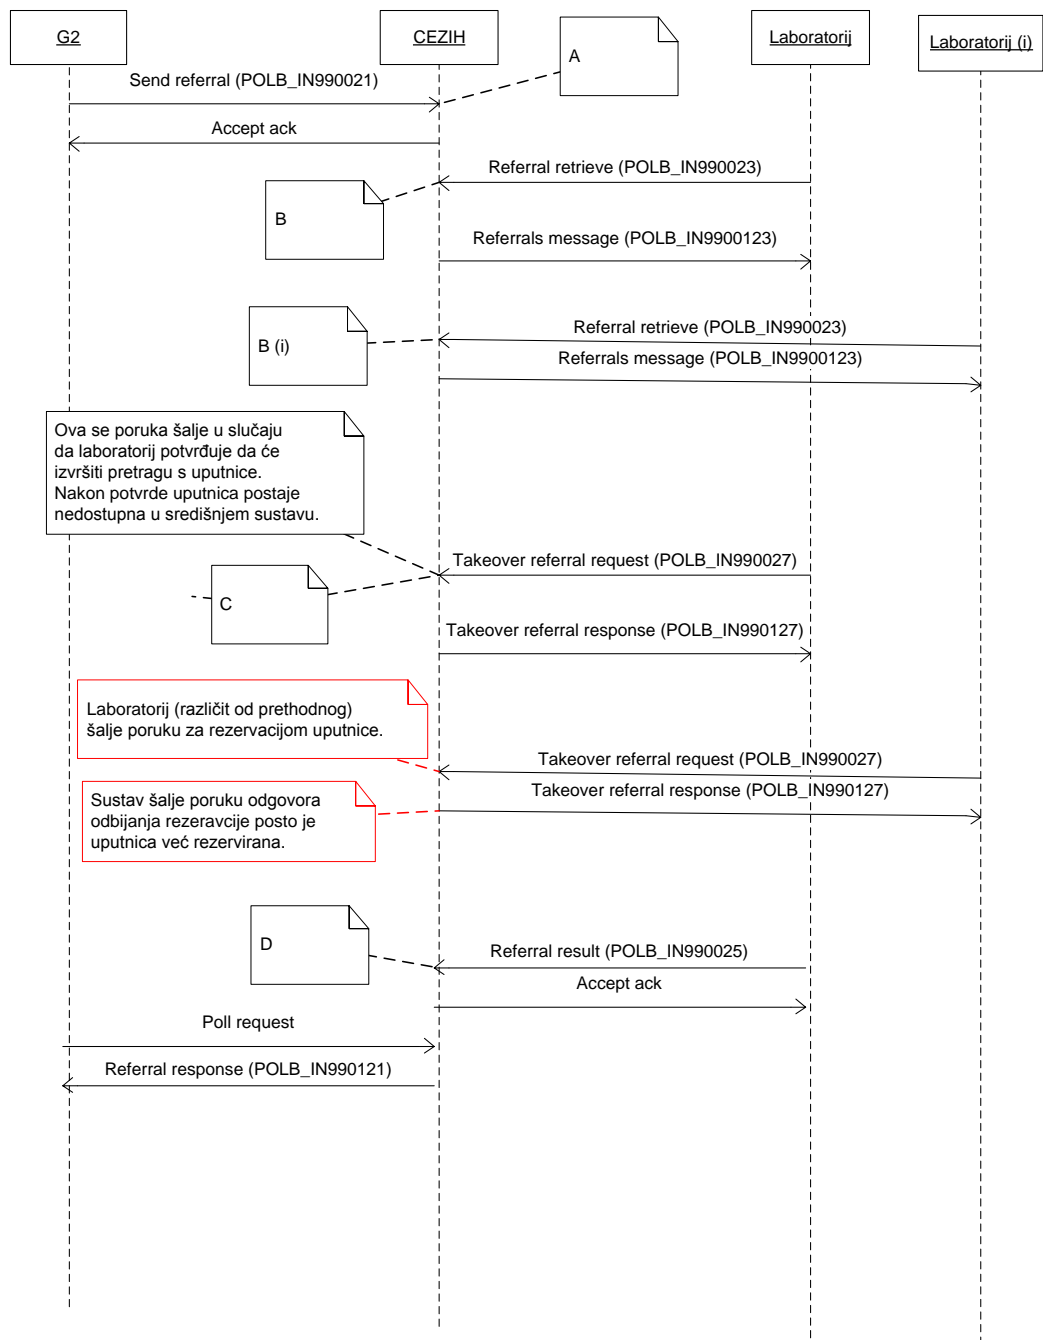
G2

CEZIH

A

Laboratorij

Laboratorij (i)

Send referral (POLB_IN990021)

Accept ack

Referral retrieve (POLB_IN990023)

B

Referrals message (POLB_IN9900123)

B (i)

Referral retrieve (POLB_IN990023)

Referrals message (POLB_IN9900123)

Ova se poruka šalje u slučaju da laboratorij potvrđuje da će izvršiti pretragu s uputnice. Nakon potvrde uputnica postaje nedostupna u središnjem sustavu.

Takeover referral request (POLB_IN990027)

C

Takeover referral response (POLB_IN990127)

Laboratorij (različit od prethodnog) šalje poruku za rezervacijom uputnice.

Takeover referral request (POLB_IN990027)

Sustav šalje poruku odgovora odbijanja rezeravcije posto je uputnica već rezervirana.

Takeover referral response (POLB_IN990127)

D

Referral result (POLB_IN990025)

Accept ack

Poll request

Referral response (POLB_IN990121)